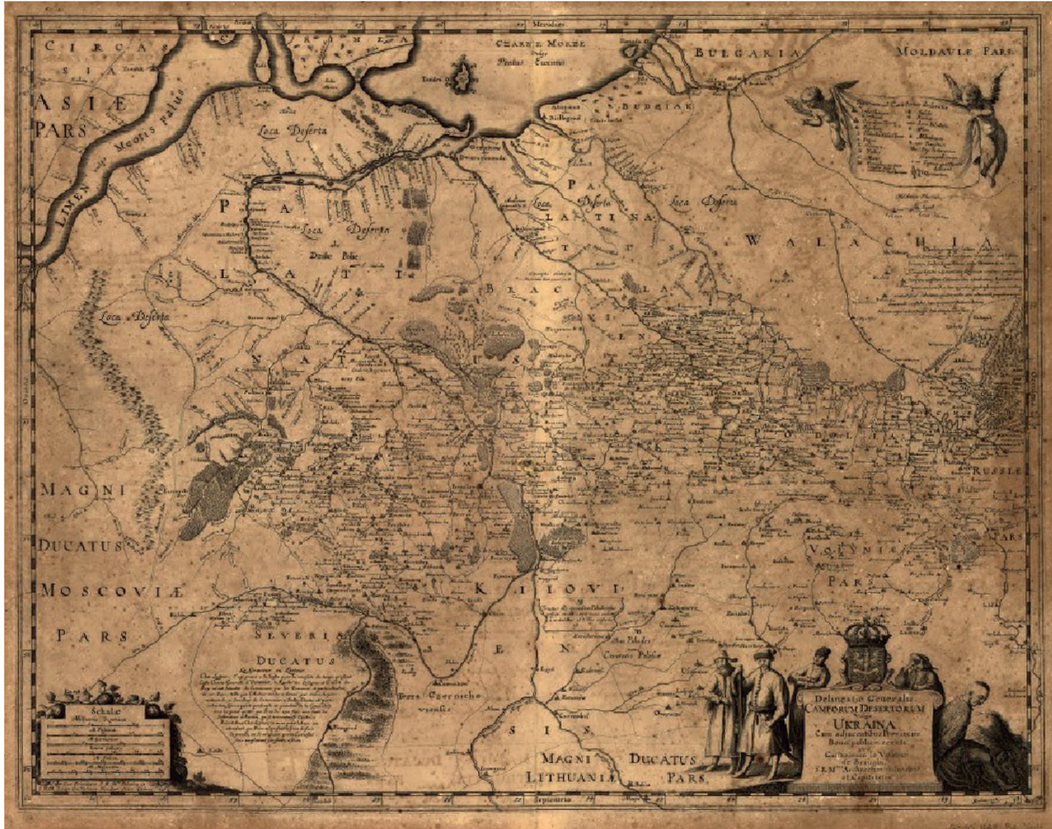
Meridies

CIRCASSIA

ASIÆ PARS

Meotis palus

LIMES

CHARNE MORZE Pontus Euxinus

BULGARIA

MOLDAVIÆ PARS

BUDZIAK

Loca Deserta

PALATINATUS

Loca Deserta

Loca Deserta

Loca Deserta

PALATINATUS BRACLAVIENSIS

Loca Deserta

WALACHIA

PODOLIA

RUSSIÆ

MAGNI DUCATUS MOSCOVIÆ PARS

VOLYNIÆ PARS

KIJOVIENSIS

SEVERIA DUCATUS

Scalæ

Delineatio Generalis CAMPORUM DESERTORUM vulgo UKRAINA Cum adjacentibus Provinciis

MAGNI DUCATUS LITHUANIÆ PARS

Septentrio